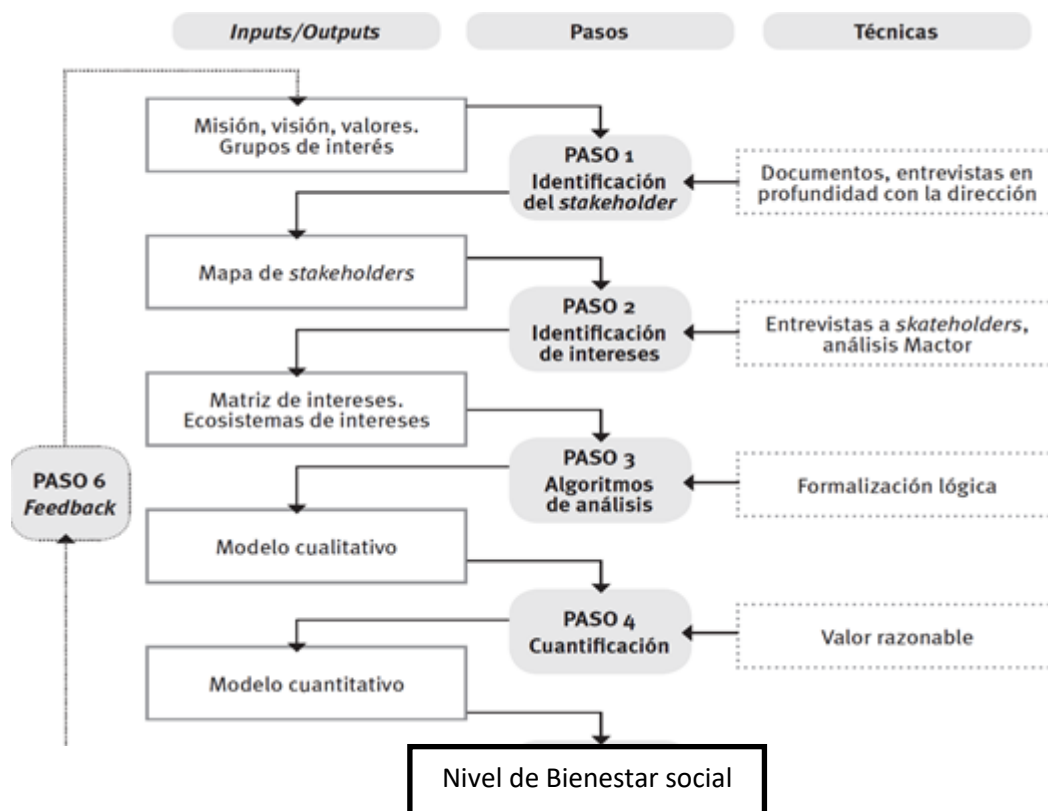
*Inputs/Outputs*

Pasos

Técnicas

Misión, visión, valores. Grupos de interés

PASO 1 Identificación del *stakeholder*

Documentos, entrevistas en profundidad con la dirección

Mapa de *stakeholders*

PASO 2 Identificación de intereses

Entrevistas a *skateholders*, análisis Mactor

Matriz de intereses. Ecosistemas de intereses

PASO 3 Algoritmos de análisis

Formalización lógica

PASO 6 *Feedback*

Modelo cualitativo

PASO 4 Cuantificación

Valor razonable

Modelo cuantitativo

Nivel de Bienestar social